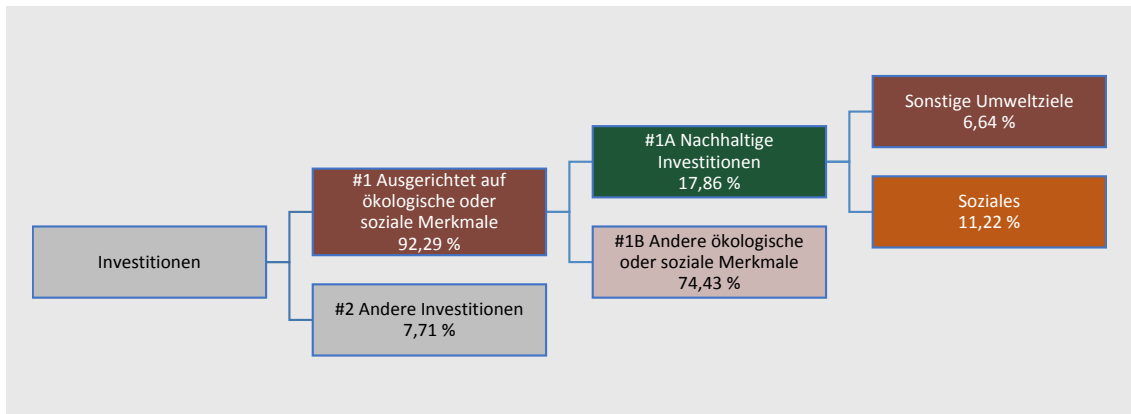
Investitionen

#1 Ausgerichtet auf ökologische oder soziale Merkmale
92,29 %

#2 Andere Investitionen
7,71 %

#1A Nachhaltige Investitionen
17,86 %

#1B Andere ökologische oder soziale Merkmale
74,43 %

Sonstige Umweltziele
6,64 %

Soziales
11,22 %